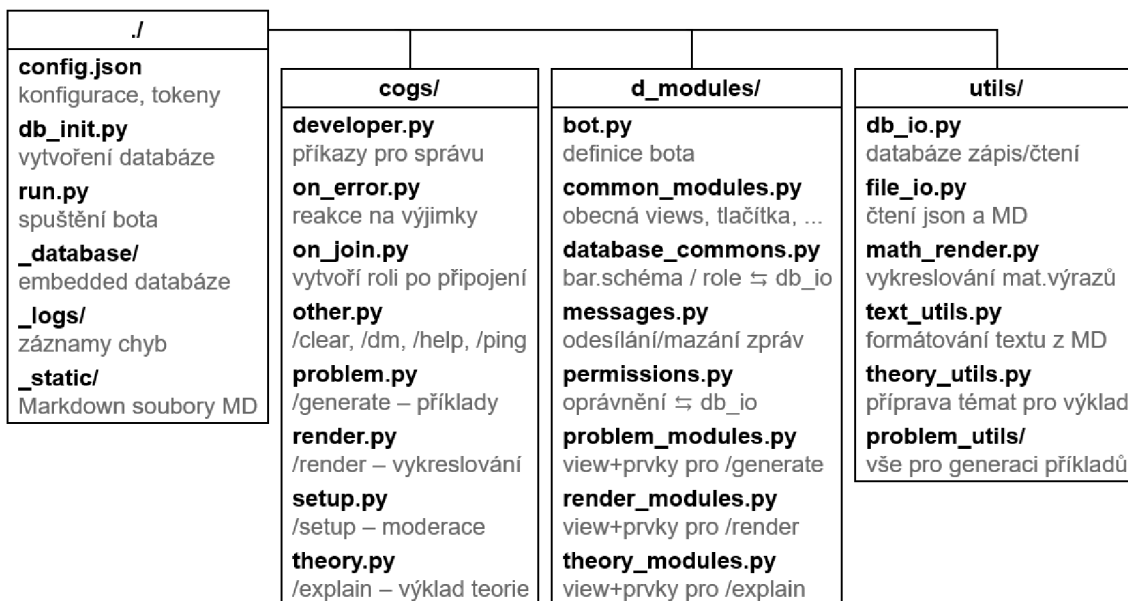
./

config.json
konfigurace, tokeny
db_init.py
vytvoření databáze
run.py
spuštění bota
_database/
embedded databáze
_logs/
záznamy chyb
_static/
Markdown soubory MD

cogs/

developer.py
příkazy pro správu
on_error.py
reakce na výjimky
on_join.py
vytvoří roli po připojení
other.py
/clear, /dm, /help, /ping
problem.py
/generate – příklady
render.py
/render – vykreslování
setup.py
/setup – moderace
theory.py
/explain – výklad teorie

d_modules/

bot.py
definice bota
common_modules.py
obecná views, tlačítka, ...
database_commons.py
bar.schéma / role ⇆ db_io
messages.py
odesílání/mazání zpráv
permissions.py
oprávnění ⇆ db_io
problem_modules.py
view+prvky pro /generate
render_modules.py
view+prvky pro /render
theory_modules.py
view+prvky pro /explain

utils/

db_io.py
databáze zápis/čtení
file_io.py
čtení json a MD
math_render.py
vykreslování mat.výrazů
text_utils.py
formátování textu z MD
theory_utils.py
příprava témat pro výklad
problem_utils/
vše pro generaci příkladů